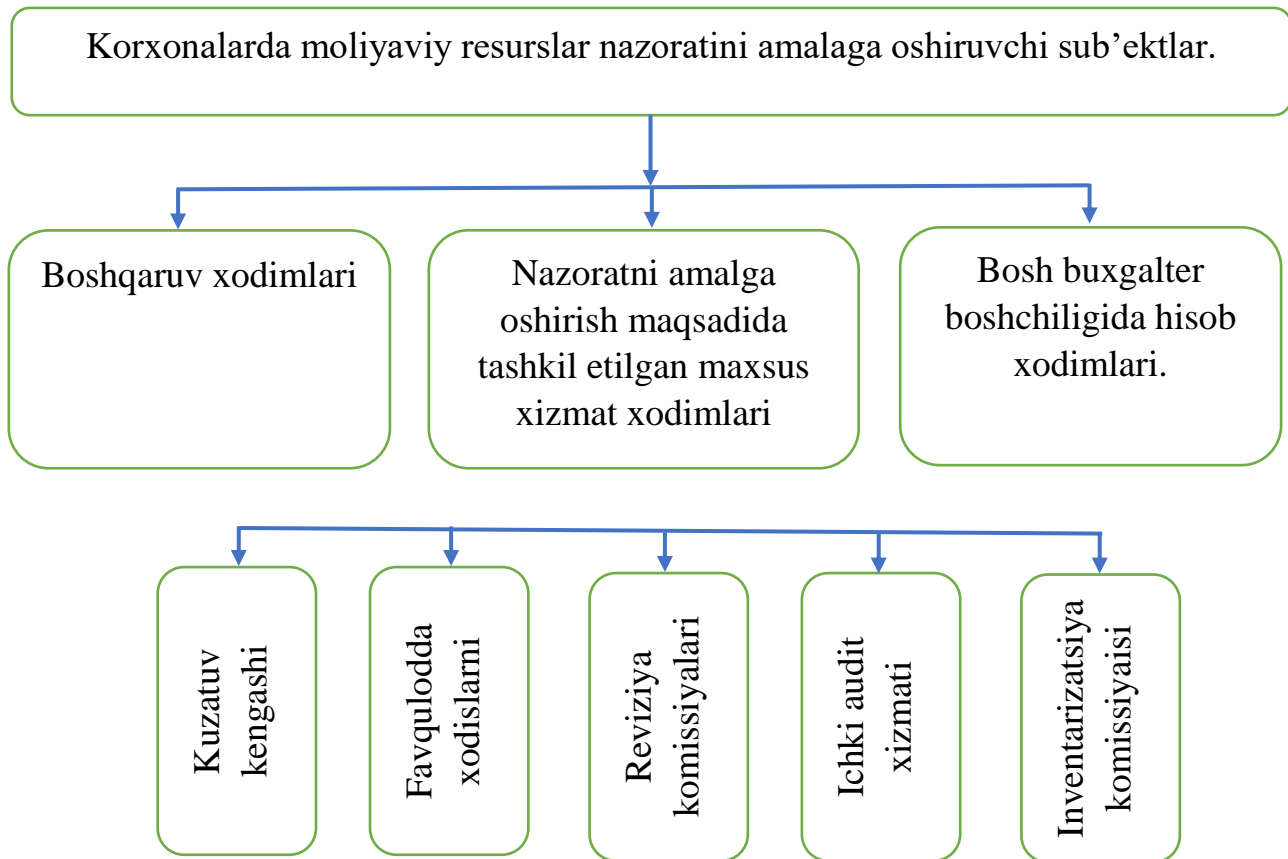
Korxonalarda moliyaviy resurslar nazoratini amalaga oshiruvchi sub’ektlar.

Boshqaruv xodimlari

Nazoratni amalga oshirish maqsadida tashkil etilgan maxsus xizmat xodimlari

Bosh buxgalter boshchiligida hisob xodimlari.

Kuzatuv kengashi

Favqulodda xodislarni

Reviziya komissiyalari

Ichki audit xizmati

Inventarizatsiya komissiyaisi